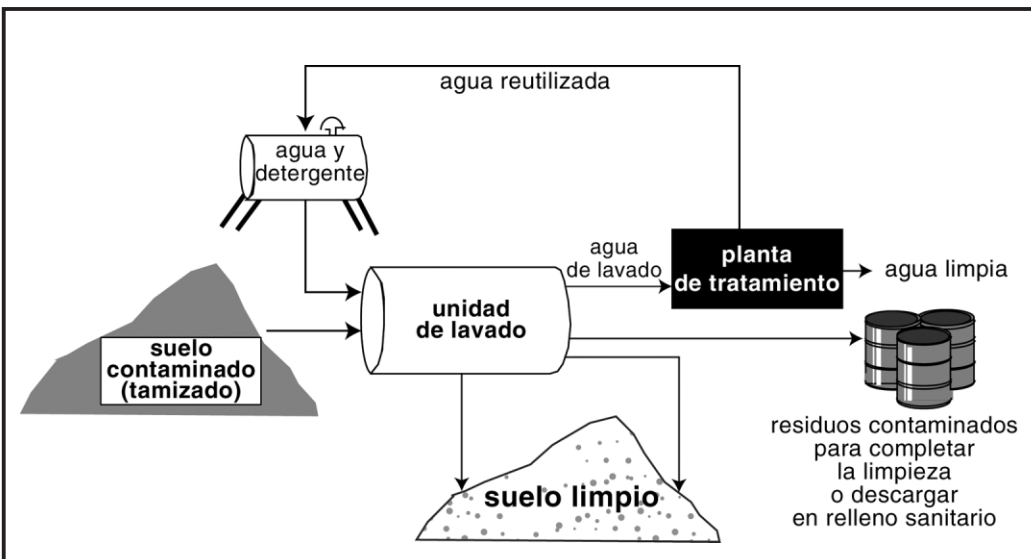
agua reutilizada

agua y detergente

agua de lavado

planta de tratamiento

agua limpia

unidad de lavado

suelo contaminado (tamizado)

residuos contaminados para completar la limpieza o descargar en relleno sanitario

suelo limpio